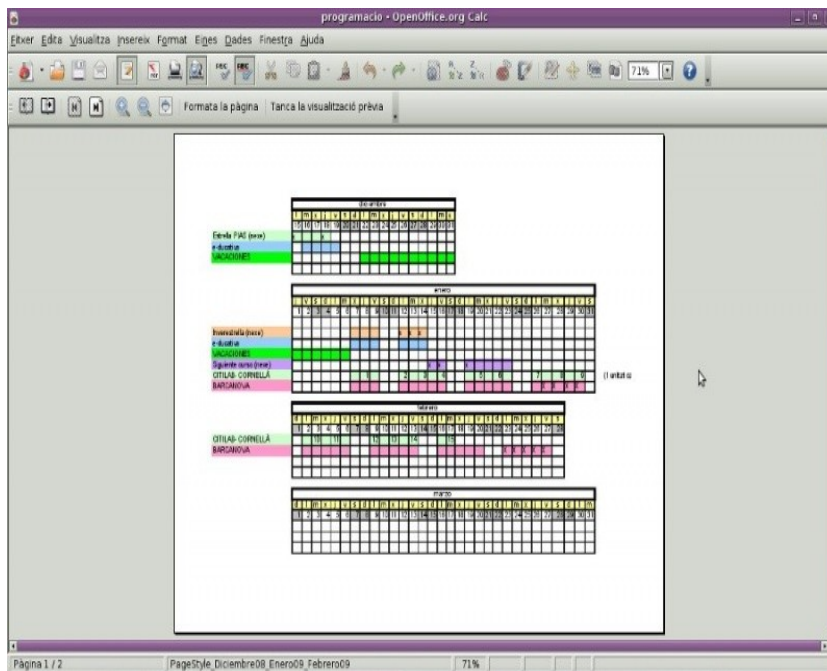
programacio - OpenOffice.org Calc

Fitxer Edita Visualitza Insereix Format Eines Dades Finestra Ajuda

71%

Formata la pàgina Tanca la visualització prèvia

diciembre

Estrella PIAS (new)
e-ducativa
VACACIONES

enero

Inverestrella (new)
e-ducativa
VACACIONES
Siguiente curso (new)
CITILAB- CORNELLÀ
BARCANOVA

(1 unitat u

febrero

CITILAB- CORNELLÀ
BARCANOVA

marzo

Pàgina 1 / 2 PageStyle_Diciembre08_Enero09_Febrero09 71%